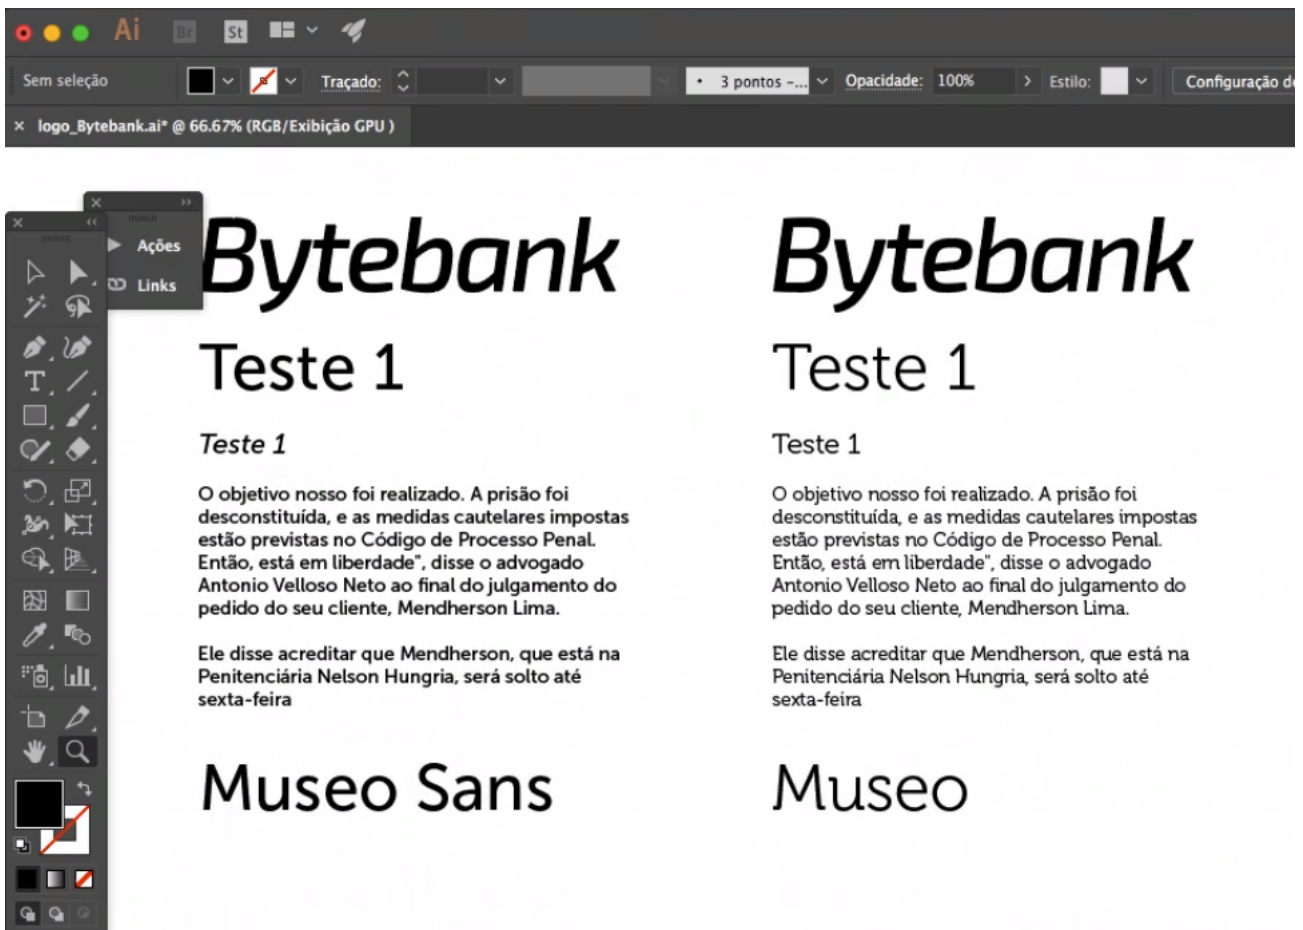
Ai Br St

Sem seleção Traçado: 3 pontos -... Opacidade: 100% Estilo: Configuração de

× logo_Bytebank.ai* @ 66.67% (RGB/Exibição GPU)

Ações
Links

Bytebank

Teste 1

Teste 1

O objetivo nosso foi realizado. A prisão foi desconstituída, e as medidas cautelares impostas estão previstas no Código de Processo Penal. Então, está em liberdade", disse o advogado Antonio Velloso Neto ao final do julgamento do pedido do seu cliente, Mendherson Lima.

Ele disse acreditar que Mendherson, que está na Penitenciária Nelson Hungria, será solto até sexta-feira

Museo Sans

Bytebank

Teste 1

Teste 1

O objetivo nosso foi realizado. A prisão foi desconstituída, e as medidas cautelares impostas estão previstas no Código de Processo Penal. Então, está em liberdade", disse o advogado Antonio Velloso Neto ao final do julgamento do pedido do seu cliente, Mendherson Lima.

Ele disse acreditar que Mendherson, que está na Penitenciária Nelson Hungria, será solto até sexta-feira

Museo